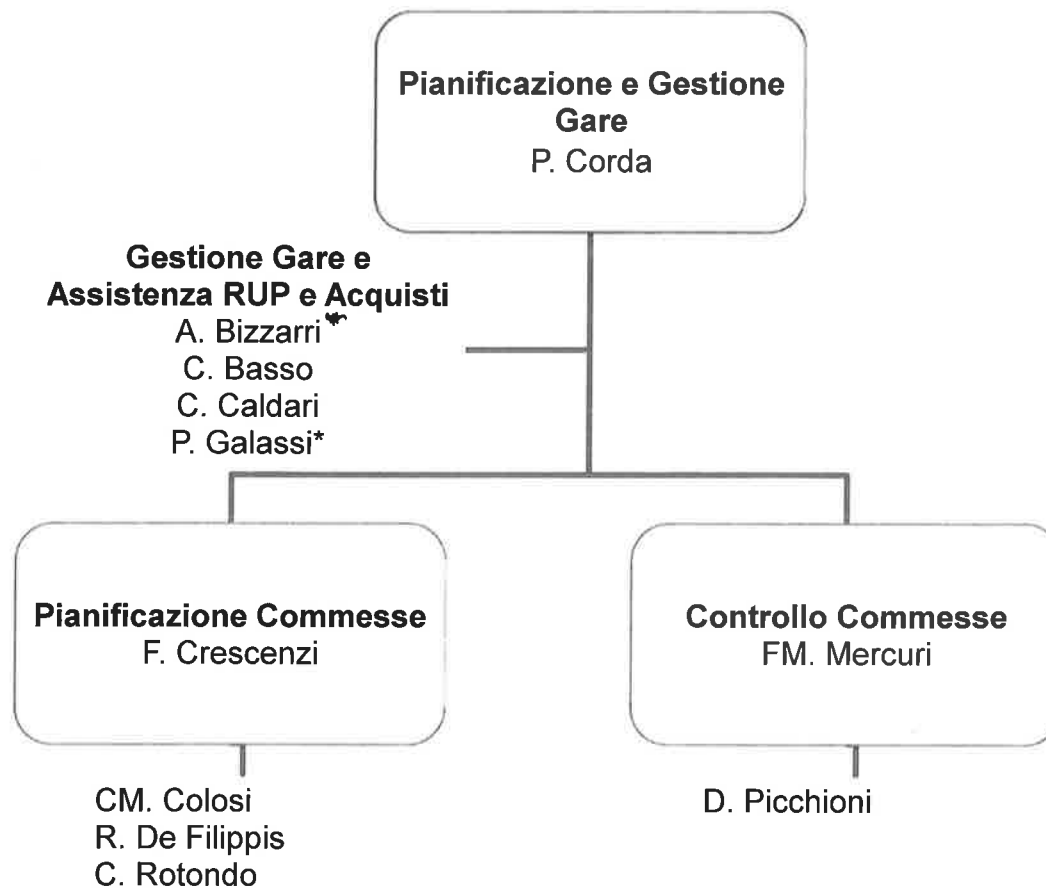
**Pianificazione e Gestione Gare**
P. Corda

**Gestione Gare e Assistenza RUP e Acquisti**
A. Bizzarri*
C. Basso
C. Caldari
P. Galassi*

**Pianificazione Commesse**
F. Crescenzi

CM. Colosi
R. De Filippis
C. Rotondo

**Controllo Commesse**
FM. Mercuri

D. Picchioni